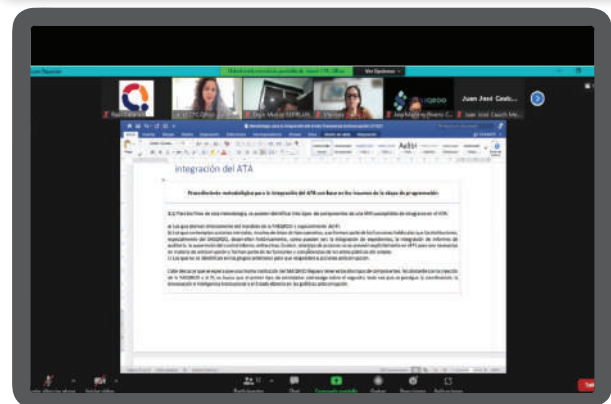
Ver Opciones

Juan José Cauch...

Integración del ATA

Procedimiento metodológico para la integración del ATA con base en los insumos de la etapa de programación

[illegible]

Participantes

Chat

Compartir pantalla

Grabar

Reacciones

Aplicaciones

Salir